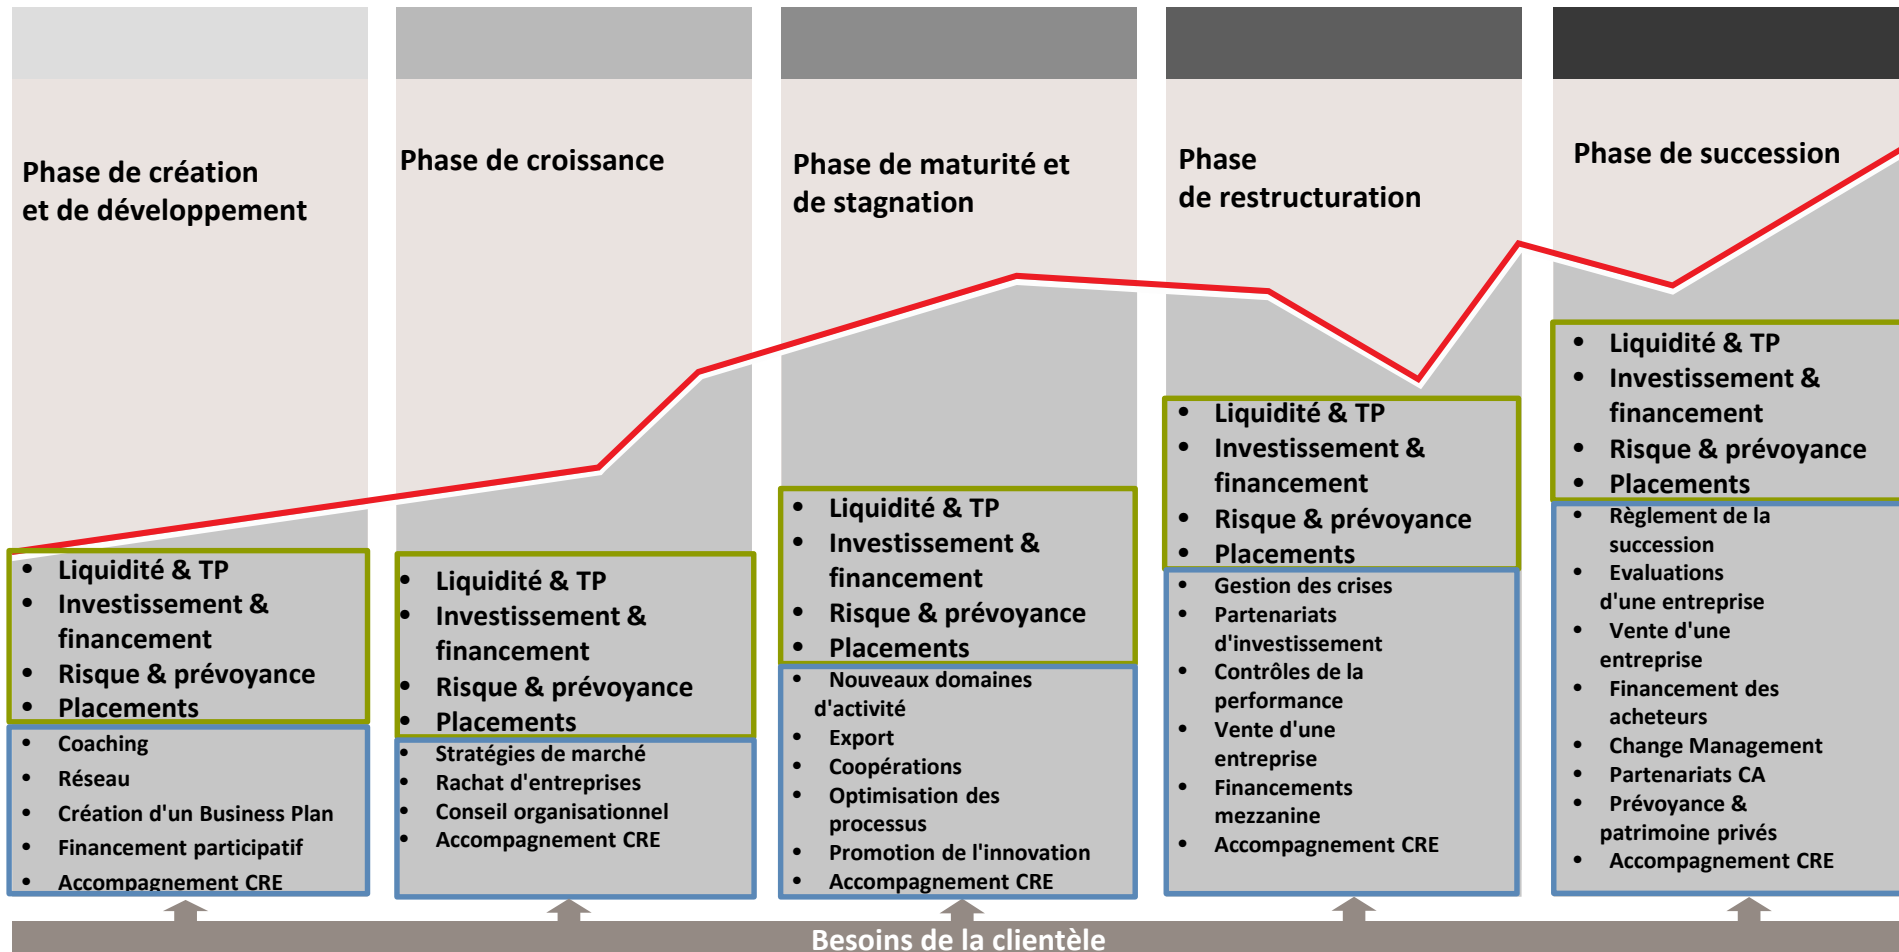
Phase de création et de développement

- Liquidité & TP
- Investissement & financement
- Risque & prévoyance
- Placements

- Coaching
- Réseau
- Création d'un Business Plan
- Financement participatif
- Accompagnement CRE

Phase de croissance

- Liquidité & TP
- Investissement & financement
- Risque & prévoyance
- Placements

- Stratégies de marché
- Rachat d'entreprises
- Conseil organisationnel
- Accompagnement CRE

Phase de maturité et de stagnation

- Liquidité & TP
- Investissement & financement
- Risque & prévoyance
- Placements

- Nouveaux domaines d'activité
- Export
- Coopérations
- Optimisation des processus
- Promotion de l'innovation
- Accompagnement CRE

Phase de restructuration

- Liquidité & TP
- Investissement & financement
- Risque & prévoyance
- Placements

- Gestion des crises
- Partenariats d'investissement
- Contrôles de la performance
- Vente d'une entreprise
- Financements mezzanine
- Accompagnement CRE

Phase de succession

- Liquidité & TP
- Investissement & financement
- Risque & prévoyance
- Placements

- Règlement de la succession
- Evaluations d'une entreprise
- Vente d'une entreprise
- Financement des acheteurs
- Change Management
- Partenariats CA
- Prévoyance & patrimoine privés
- Accompagnement CRE

Besoins de la clientèle